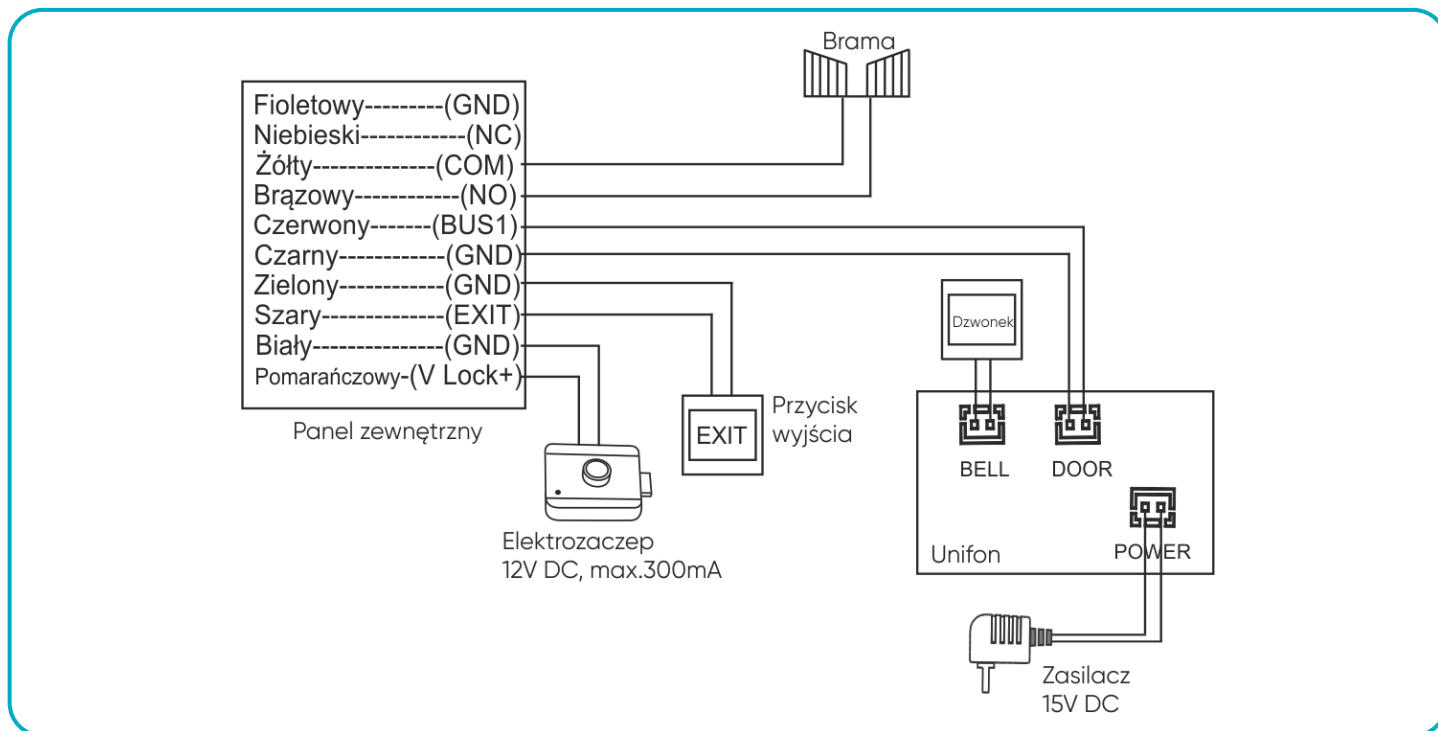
Brama

Fioletowy---------(GND)
Niebieski------------(NC)
Żółty--------------(COM)
Brązowy------------(NO)
Czerwony-------(BUS1)
Czarny------------(GND)
Zielony------------(GND)
Szary--------------(EXIT)
Biały---------------(GND)
Pomarańczowy-(V Lock+)

Panel zewnętrzny

Dzwonek

BELL

DOOR

EXIT

Przycisk wyjścia

Elektrozaczep 12V DC, max.300mA

Unifon

POWER

Zasilacz 15V DC